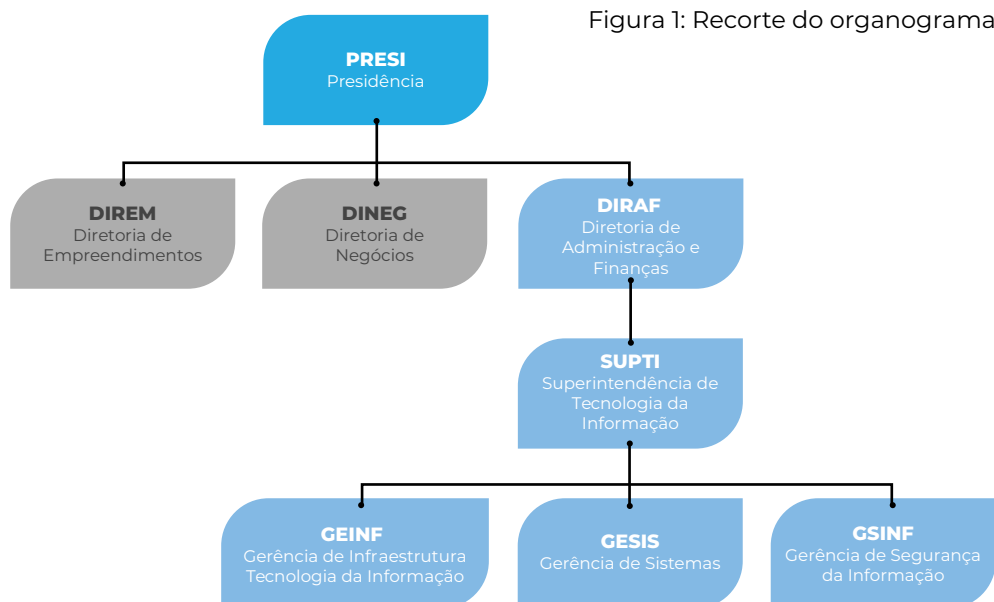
Figura 1: Recorte do organograma

PRESI
Presidência

DIREM
Diretoria de Empreendimentos

DINEG
Diretoria de Negócios

DIRAF
Diretoria de Administração e Finanças

SUPTI
Superintendência de Tecnologia da Informação

GEINF
Gerência de Infraestrutura Tecnologia da Informação

GESIS
Gerência de Sistemas

GSINF
Gerência de Segurança da Informação